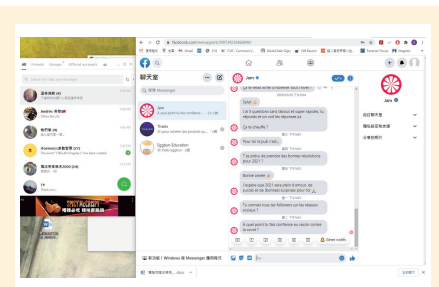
聊天室

搜尋 Messenger

Jani

Thales

Egyptian Education

Salut

Je t'ai souvent tant bêtises et super rapide, tu réponds et un vrai les réponses.

Ça va chaufer ?

Pour toi tu peux c'est...

T'as prévu de partager des bonnes résolutions pour 2021 ?

Bonne année

J'espère que 2021 sera plein d'amour, de succès et de bonheur autant que pour toi

Tu connais tous tes followers sur les réseaux sociaux ?

À quel point tu fais confiance au espoir courant de la vie ?

Jani

Andre

Thales

Egyptian Education

下載 Windows 版 Messenger 應用程式